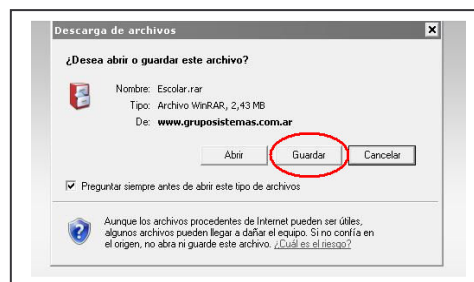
Descarga de archivos

¿Desea abrir o guardar este archivo?

Nombre: Escolar.rar
Tipo: Archivo WinRAR, 2,43 MB
De: www.gruposistemas.com.ar

Abrir
Guardar
Cancelar

Preguntar siempre antes de abrir este tipo de archivos

Aunque los archivos procedentes de Internet pueden ser útiles, algunos archivos pueden llegar a dañar el equipo. Si no confía en el origen, no abra ni guarde este archivo. ¿Cuál es el riesgo?